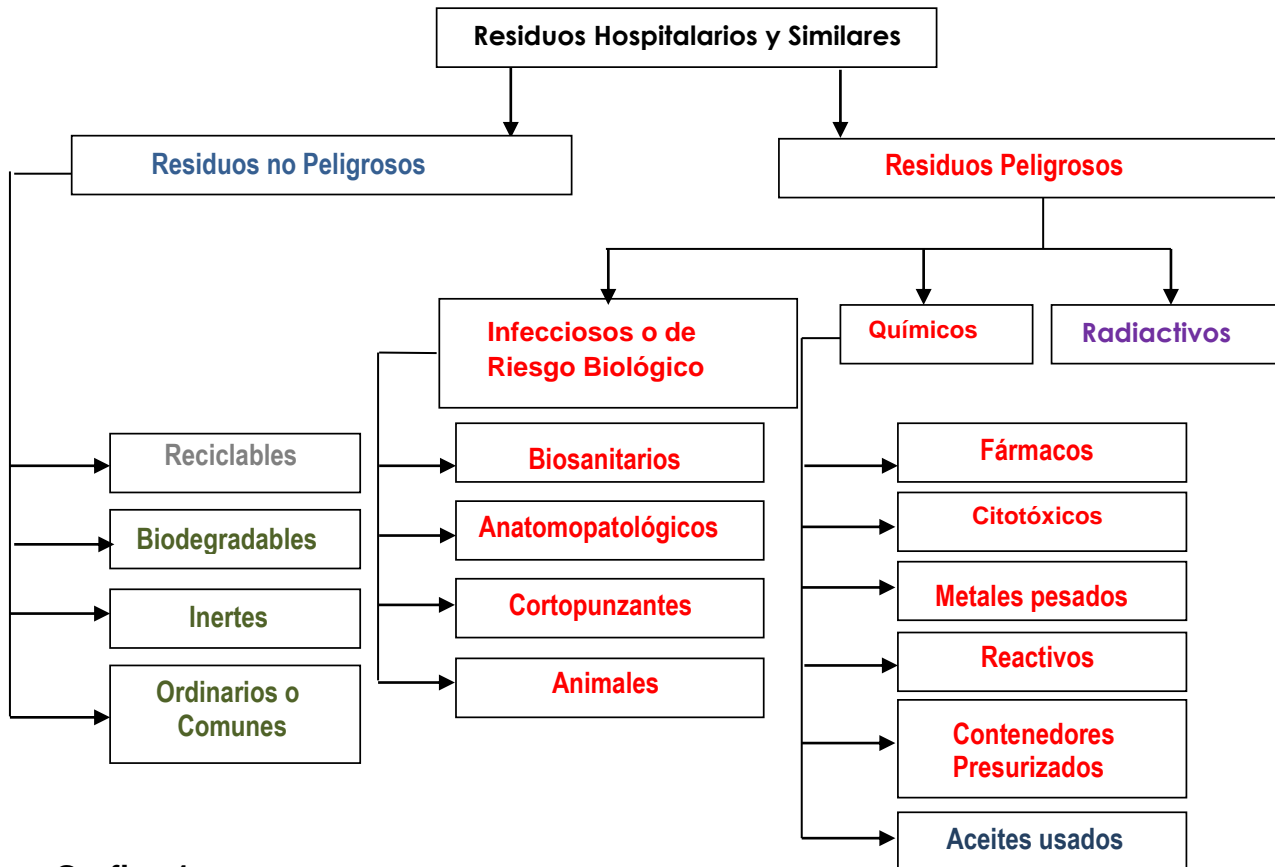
Residuos Hospitalarios y Similares

Residuos no Peligrosos

Residuos Peligrosos

Infecciosos o de Riesgo Biológico

Químicos

Radiactivos

Reciclables

Biodegradables

Inertes

Ordinarios o Comunes

Biosanitarios

Anatomopatológicos

Cortopunzantes

Animales

Fármacos

Citotóxicos

Metales pesados

Reactivos

Contenedores Presurizados

Aceites usados

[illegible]